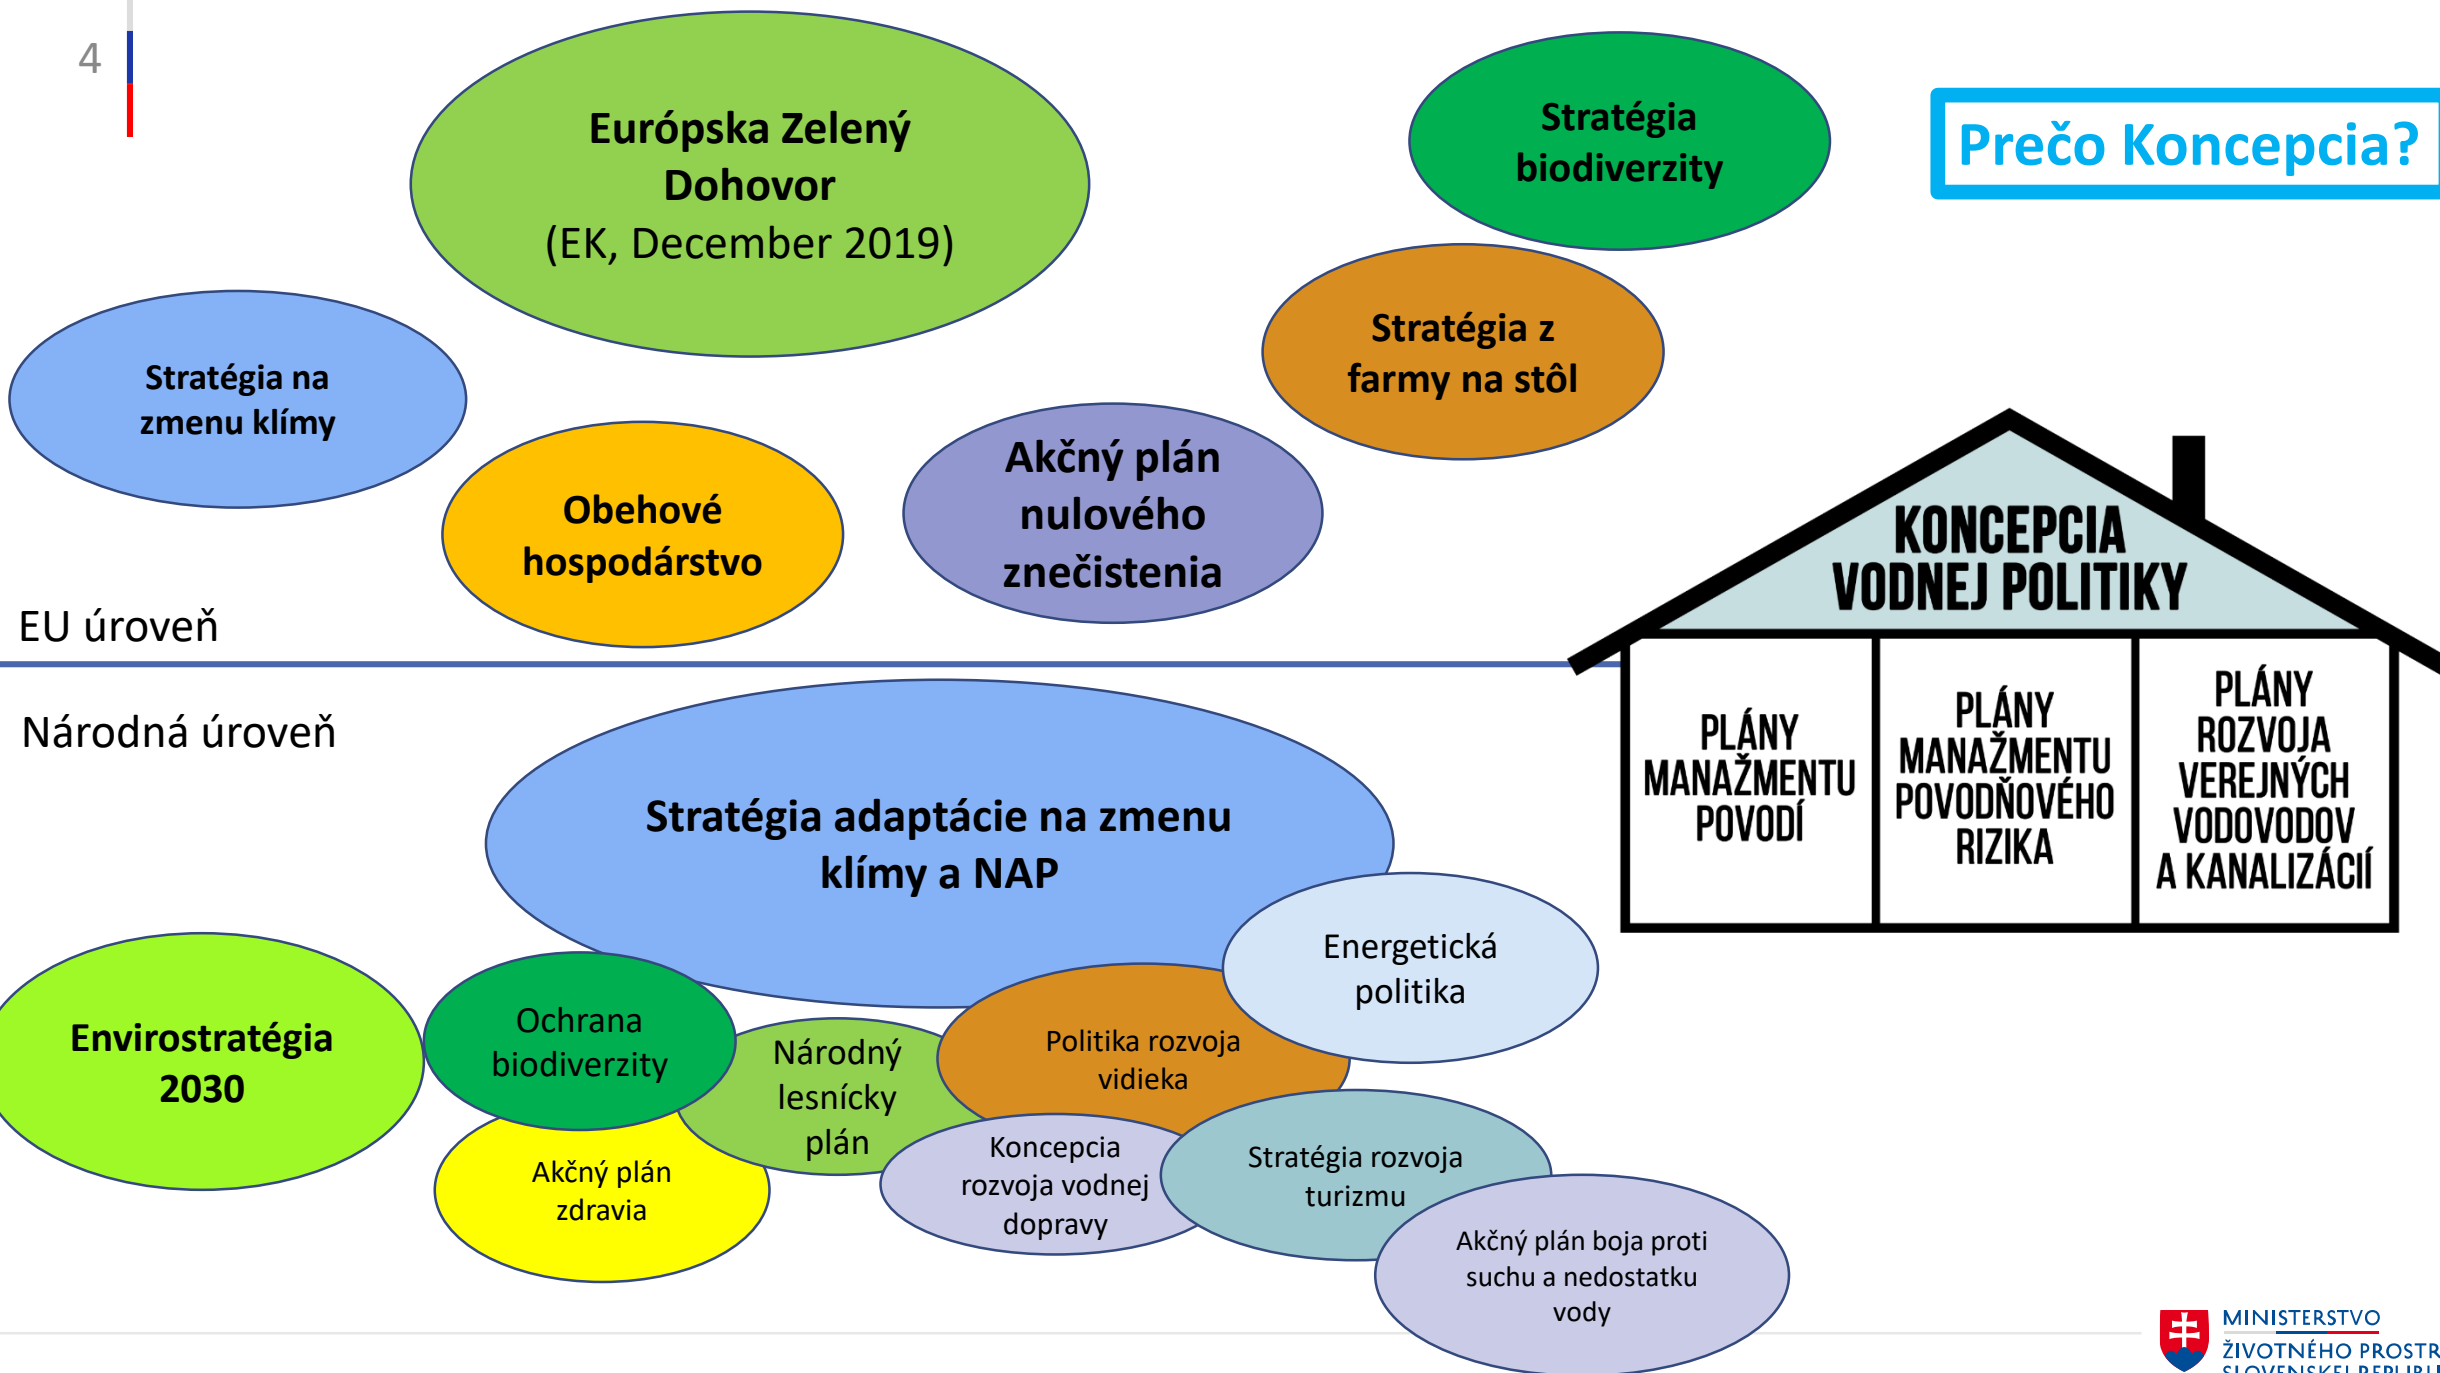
4

Európska Zelený Dohovor
(EK, December 2019)

Stratégia biodiverzity

Prečo Koncepcia?

Stratégia z farmy na stôl

Stratégia na zmenu klímy

Obehové hospodárstvo

Akčný plán nulového znečistenia

KONCEPCIA VODNEJ POLITIKY

PLÁNY MANAŽMENTU POVODÍ

PLÁNY MANAŽMENTU POVODŇOVÉHO RIZIKA

PLÁNY ROZVOJA VEREJNÝCH VODOVODOV A KANALIZÁCIÍ

EU úroveň

Národná úroveň

Stratégia adaptácie na zmenu klímy a NAP

Energetická politika

Envirostratégia 2030

Ochrana biodiverzity

Národný lesnícky plán

Politika rozvoja vidieka

Akčný plán zdravia

Koncepcia rozvoja vodnej dopravy

Stratégia rozvoja turizmu

Akčný plán boja proti suchu a nedostatku vody

MINISTERSTVO ŽIVOTNÉHO PROSTR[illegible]